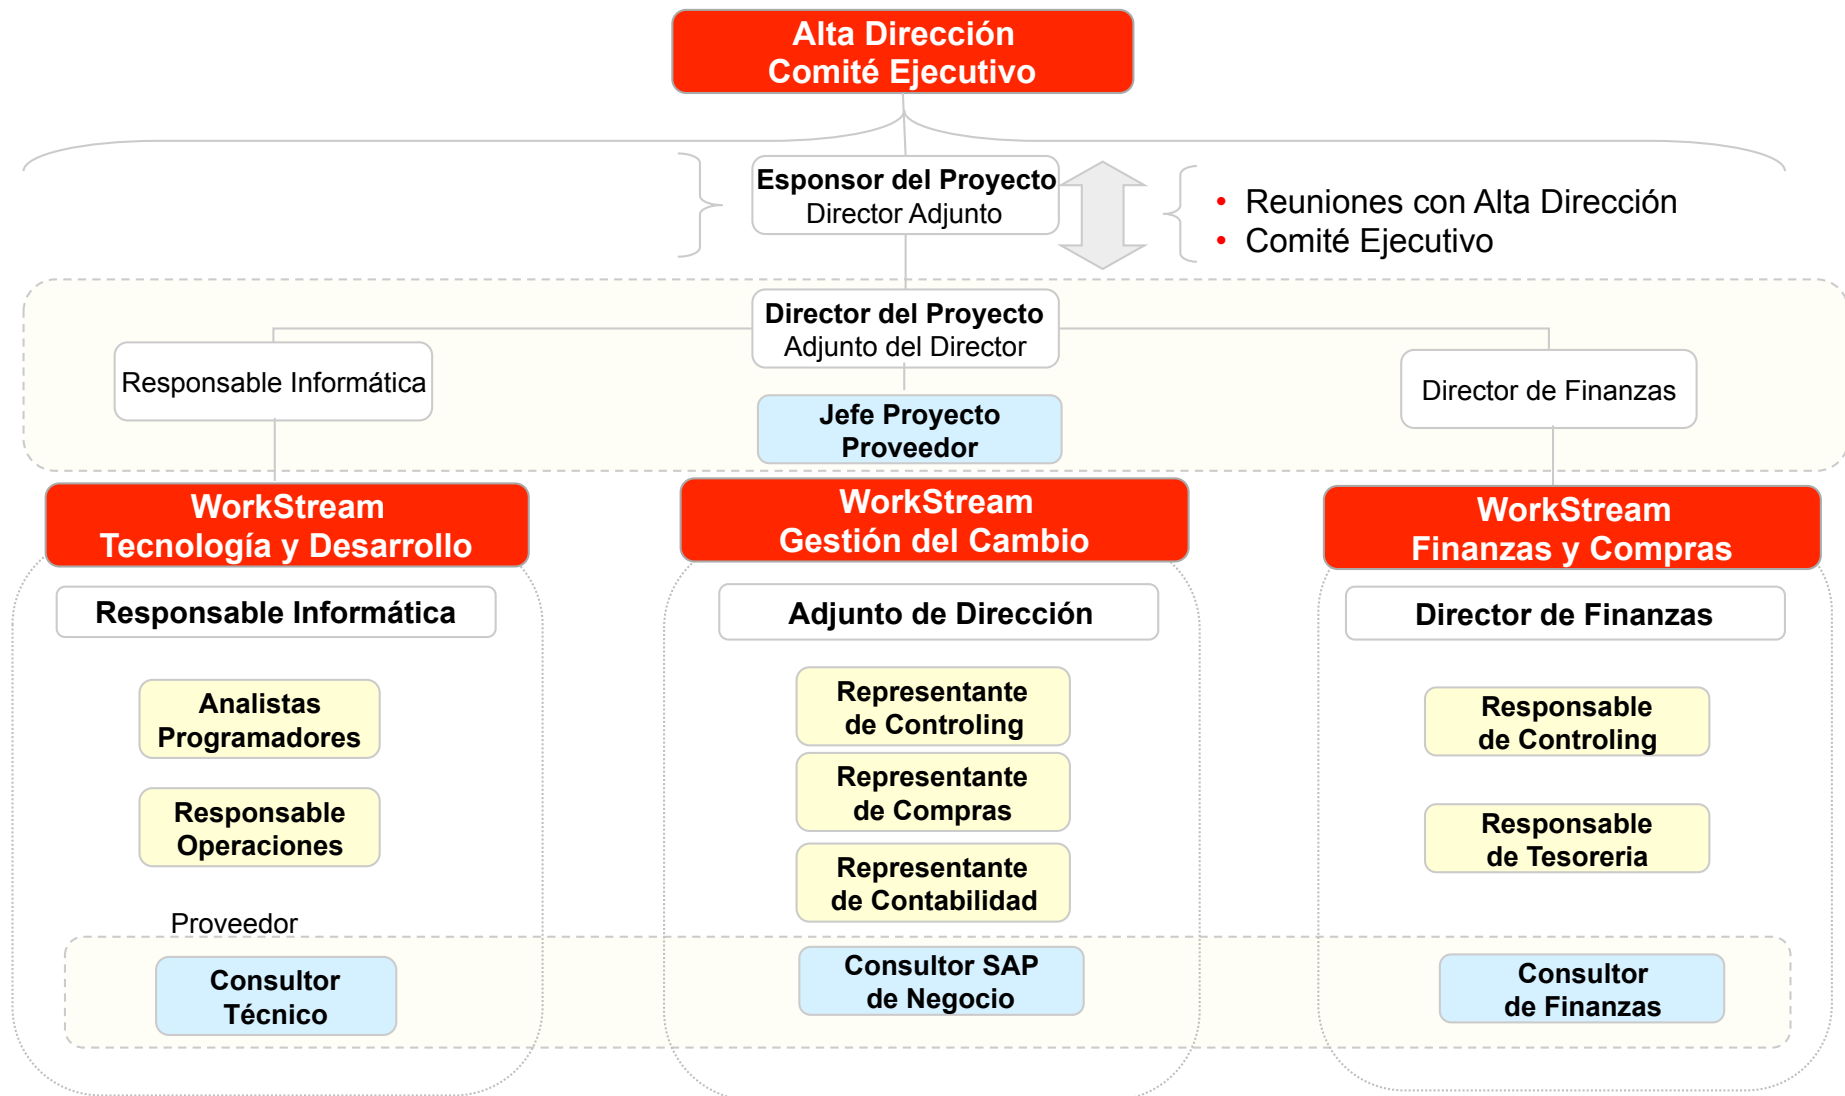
Alta Dirección
Comité Ejecutivo

Esponsor del Proyecto
Director Adjunto

• Reuniones con Alta Dirección
• Comité Ejecutivo

Director del Proyecto
Adjunto del Director

Responsable Informática

Jefe Proyecto
Proveedor

Director de Finanzas

WorkStream
Tecnología y Desarrollo

Responsable Informática

Analistas
Programadores

Responsable
Operaciones

Proveedor

Consultor
Técnico

WorkStream
Gestión del Cambio

Adjunto de Dirección

Representante
de Controling

Representante
de Compras

Representante
de Contabilidad

Consultor SAP
de Negocio

WorkStream
Finanzas y Compras

Director de Finanzas

Responsable
de Controling

Responsable
de Tesoreria

Consultor
de Finanzas